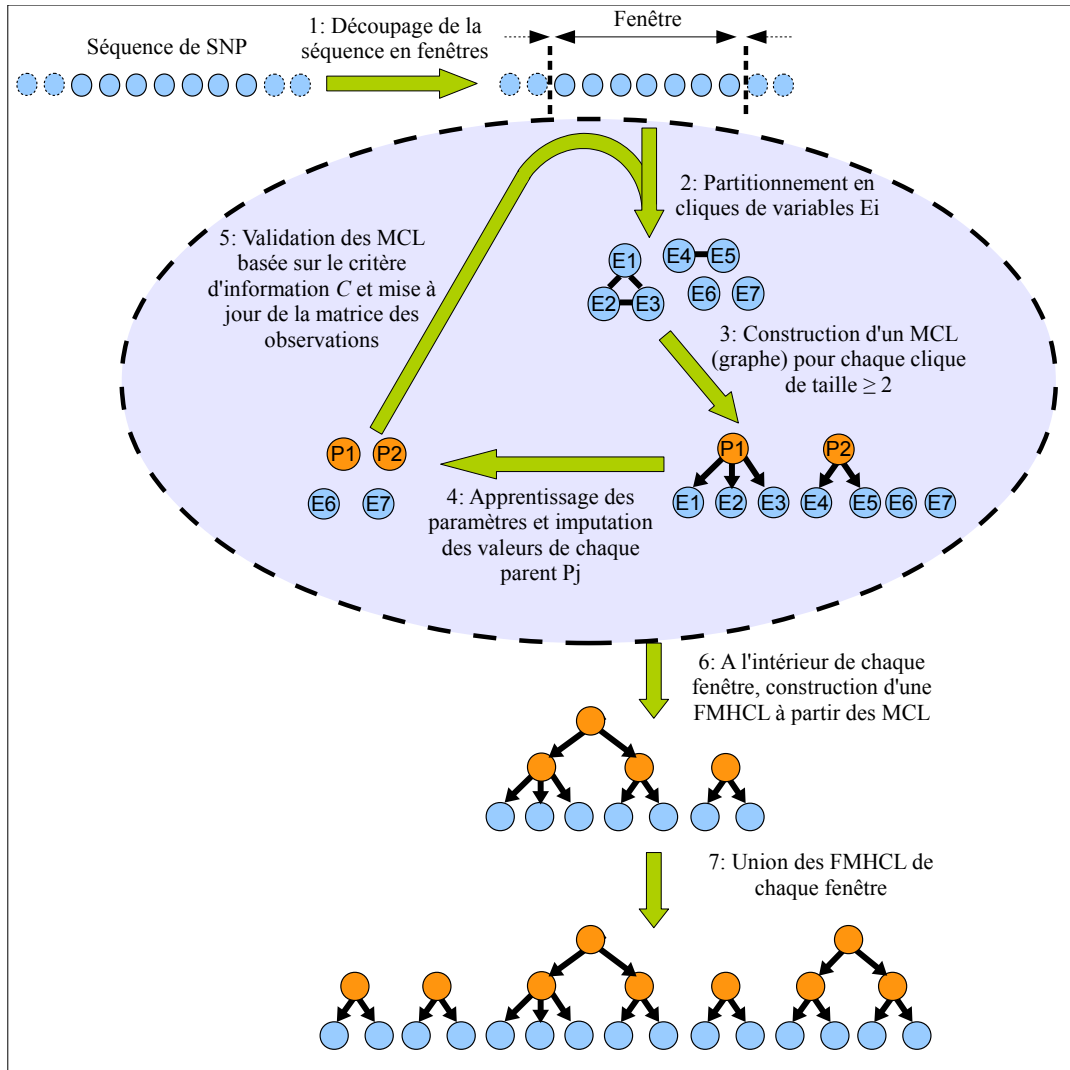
Séquence de SNP

1: Découpage de la séquence en fenêtres

Fenêtre

2: Partitionnement en cliques de variables Ei

E1 E2 E3 E4 E5 E6 E7

5: Validation des MCL basée sur le critère d'information $C$ et mise à jour de la matrice des observations

3: Construction d'un MCL (graphe) pour chaque clique de taille $\geq 2$

P1 P2

E6 E7

P1 P2

E1 E2 E3 E4 E5 E6 E7

4: Apprentissage des paramètres et imputation des valeurs de chaque parent Pj

6: A l'intérieur de chaque fenêtre, construction d'une FMHCL à partir des MCL

7: Union des FMHCL de chaque fenêtre